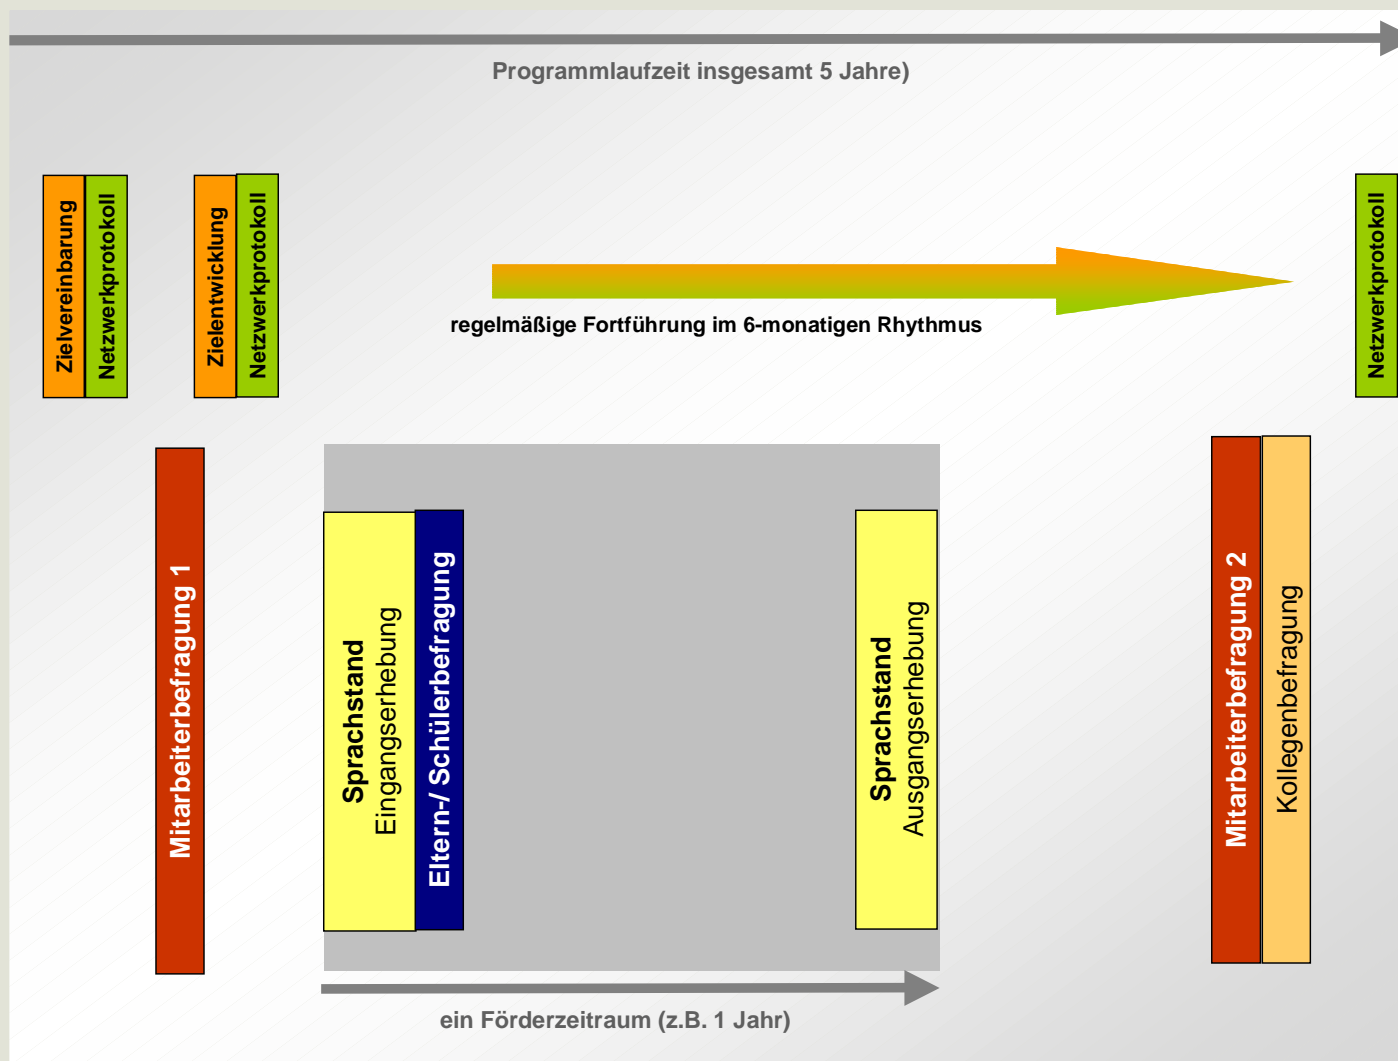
Programmlaufzeit insgesamt 5 Jahre)

Zielvereinbarung

Netzwerkprotokoll

Zielentwicklung

Netzwerkprotokoll

regelmäßige Fortführung im 6-monatigen Rhythmus

Netzwerkprotokoll

Mitarbeiterbefragung 1

Sprachstand
Eingangserhebung

Eltern-/ Schülerbefragung

Sprachstand
Ausgangserhebung

Mitarbeiterbefragung 2

Kollegenbefragung

ein Förderzeitraum (z.B. 1 Jahr)